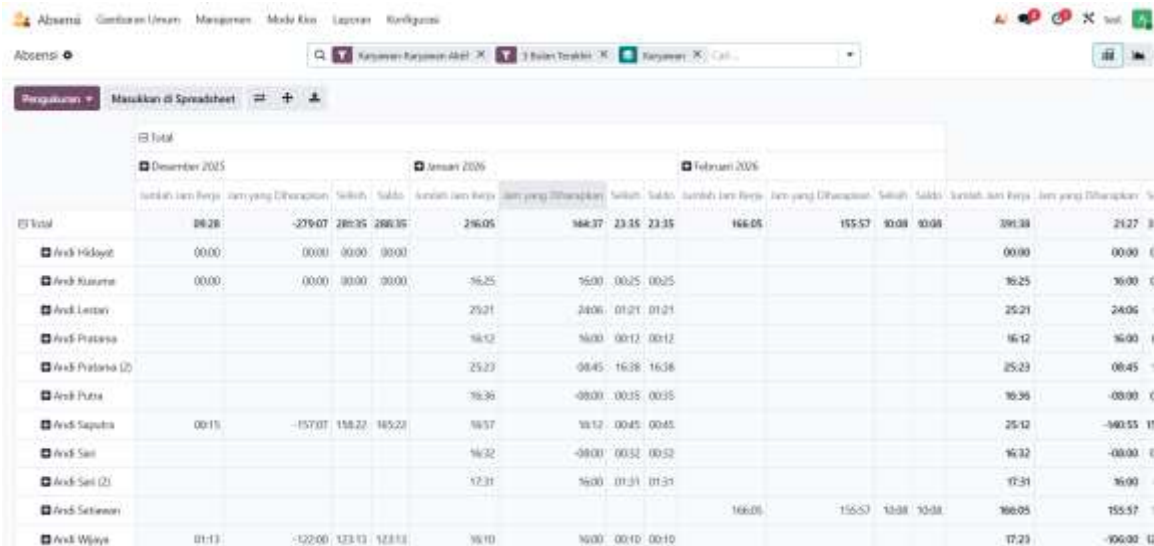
Absensi Gambaran Umum Manajemen Mode Kios Laporan Konfigurasi

Absensi

Karyawan Karyawan Aktif × 3 Bulan Terakhir × Karyawan × Cari...

Pengukuran ▾ Masukkan di Spreadsheet

| | Total | | | | | | | | | | | | | |
|---|---|---|---|---|---|---|---|---|---|---|---|---|---|---|
| | Desember 2025 | | | | Januari 2026 | | | | Februari 2026 | | | | | |
| | Jumlah Jam Kerja | Jam yang Diharapkan | Selisih | Saldo | Jumlah Jam Kerja | Jam yang Diharapkan | Selisih | Saldo | Jumlah Jam Kerja | Jam yang Diharapkan | Selisih | Saldo | Jumlah Jam Kerja | Jam yang Diharapkan |
| Total | 09:28 | -279:07 | 281:35 | 288:35 | 216:05 | 164:37 | 23:35 | 23:35 | 166:05 | 155:57 | 10:08 | 10:08 | 391:38 | 21:27 |
| Andi Hidayat | 00:00 | 00:00 | 00:00 | 00:00 | | | | | | | | | 00:00 | 00:00 |
| Andi Kusuma | 00:00 | 00:00 | 00:00 | 00:00 | 16:25 | 16:00 | 00:25 | 00:25 | | | | | 16:25 | 16:00 |
| Andi Lestari | | | | | 25:21 | 24:06 | 01:21 | 01:21 | | | | | 25:21 | 24:06 |
| Andi Pratama | | | | | 16:12 | 16:00 | 00:12 | 00:12 | | | | | 16:12 | 16:00 |
| Andi Pratama (2) | | | | | 25:23 | 08:45 | 16:38 | 16:38 | | | | | 25:23 | 08:45 |
| Andi Putra | | | | | 16:36 | -08:00 | 00:35 | 00:35 | | | | | 16:36 | -08:00 |
| Andi Saputra | 00:15 | -157:07 | 158:22 | 165:22 | 16:57 | 16:12 | 00:45 | 00:45 | | | | | 25:12 | -140:55 |
| Andi Sari | | | | | 16:32 | -08:00 | 00:32 | 00:52 | | | | | 16:32 | -08:00 |
| Andi Sari (2) | | | | | 17:31 | 16:00 | 01:31 | 01:31 | | | | | 17:31 | 16:00 |
| Andi Setiawan | | | | | | | | | 166:05 | 155:57 | 10:08 | 10:08 | 166:05 | 155:57 |
| Andi Wijaya | 01:13 | -122:00 | 123:13 | 123:13 | 16:10 | 16:00 | 00:10 | 00:10 | | | | | 17:23 | -106:00 |